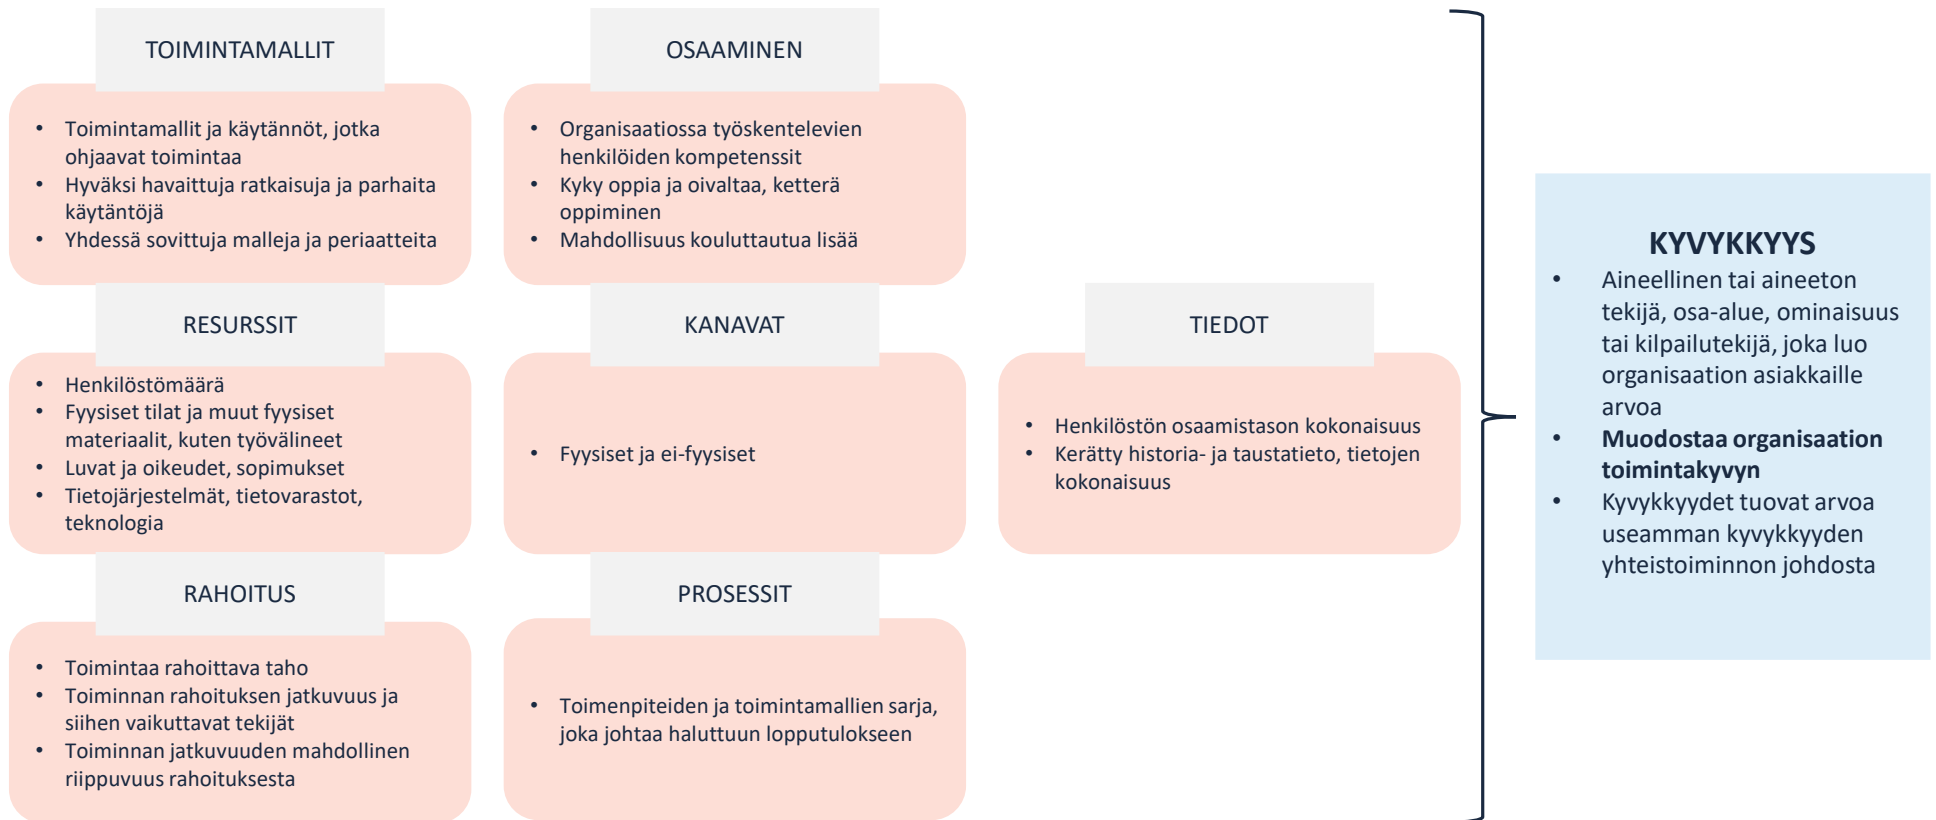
TOIMINTAMALLIT

- Toimintamallit ja käytännöt, jotka ohjaavat toimintaa
- Hyväksi havaittuja ratkaisuja ja parhaita käytäntöjä
- Yhdessä sovittuja malleja ja periaatteita

OSAAMINEN

- Organisaatiossa työskentelevien henkilöiden kompetenssit
- Kyky oppia ja oivaltaa, ketterä oppiminen
- Mahdollisuus kouluttautua lisää

RESURSSIT

- Henkilöstömäärä
- Fyysiset tilat ja muut fyysiset materiaalit, kuten työvälineet
- Luvat ja oikeudet, sopimukset
- Tietojärjestelmät, tietovarastot, teknologia

KANAVAT

- Fyysiset ja ei-fyysiset

TIEDOT

- Henkilöstön osaamistason kokonaisuus
- Kerätty historia- ja taustatieto, tietojen kokonaisuus

RAHOITUS

- Toimintaa rahoittava taho
- Toiminnan rahoituksen jatkuvuus ja siihen vaikuttavat tekijät
- Toiminnan jatkuvuuden mahdollinen riippuvuus rahoituksesta

PROSESSIT

- Toimenpiteiden ja toimintamallien sarja, joka johtaa haluttuun lopputulokseen

KYVYKKYYS

- Aineellinen tai aineeton tekijä, osa-alue, ominaisuus tai kilpailutekijä, joka luo organisaation asiakkaille arvoa
- **Muodostaa organisaation toimintakyvyn**
- Kyvykkyydet tuovat arvoa useamman kyvykkyyden yhteistoiminnon johdosta